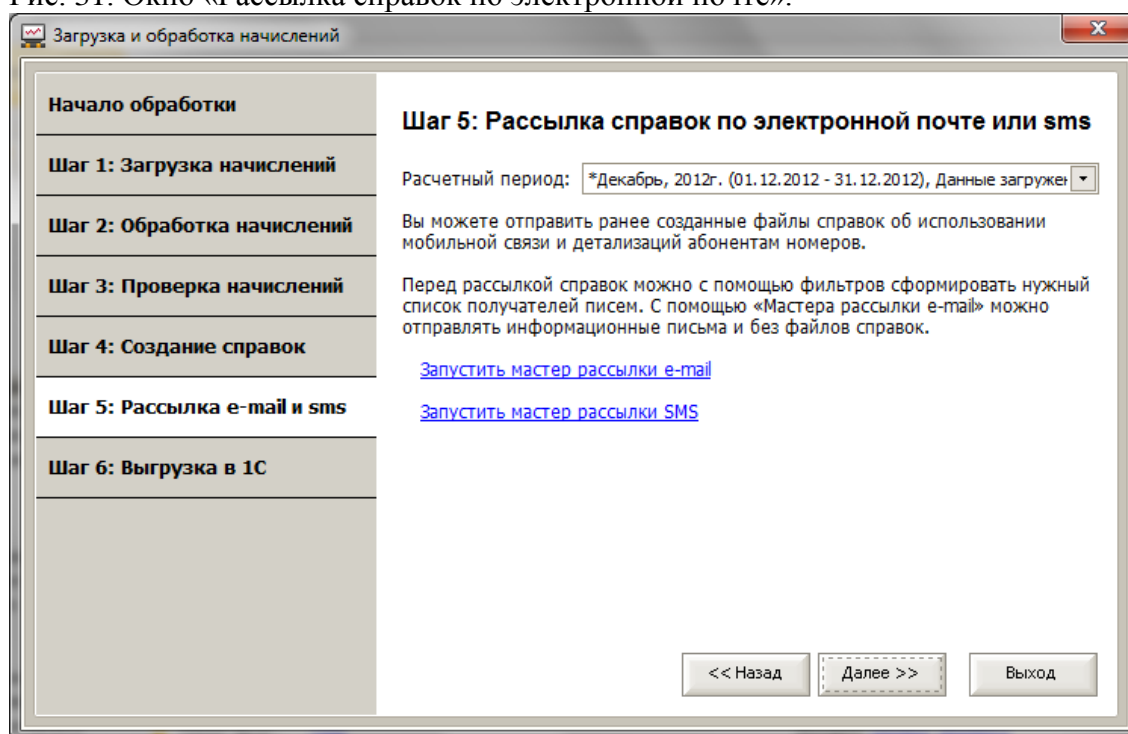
Рис. 31. Окно «Рассылка справок по электронной почте».

Загрузка и обработка начислений

Начало обработки

Шаг 1: Загрузка начислений

Шаг 2: Обработка начислений

Шаг 3: Проверка начислений

Шаг 4: Создание справок

Шаг 5: Рассылка e-mail и sms

Шаг 6: Выгрузка в 1С

Шаг 5: Рассылка справок по электронной почте или sms

Расчетный период: *Декабрь, 2012г. (01.12.2012 - 31.12.2012), Данные загружен

Вы можете отправить ранее созданные файлы справок об использовании мобильной связи и детализаций абонентам номеров.

Перед рассылкой справок можно с помощью фильтров сформировать нужный список получателей писем. С помощью «Мастера рассылки e-mail» можно отправлять информационные письма и без файлов справок.

Запустить мастер рассылки e-mail

Запустить мастер рассылки SMS

<< Назад

Далее >>

Выход